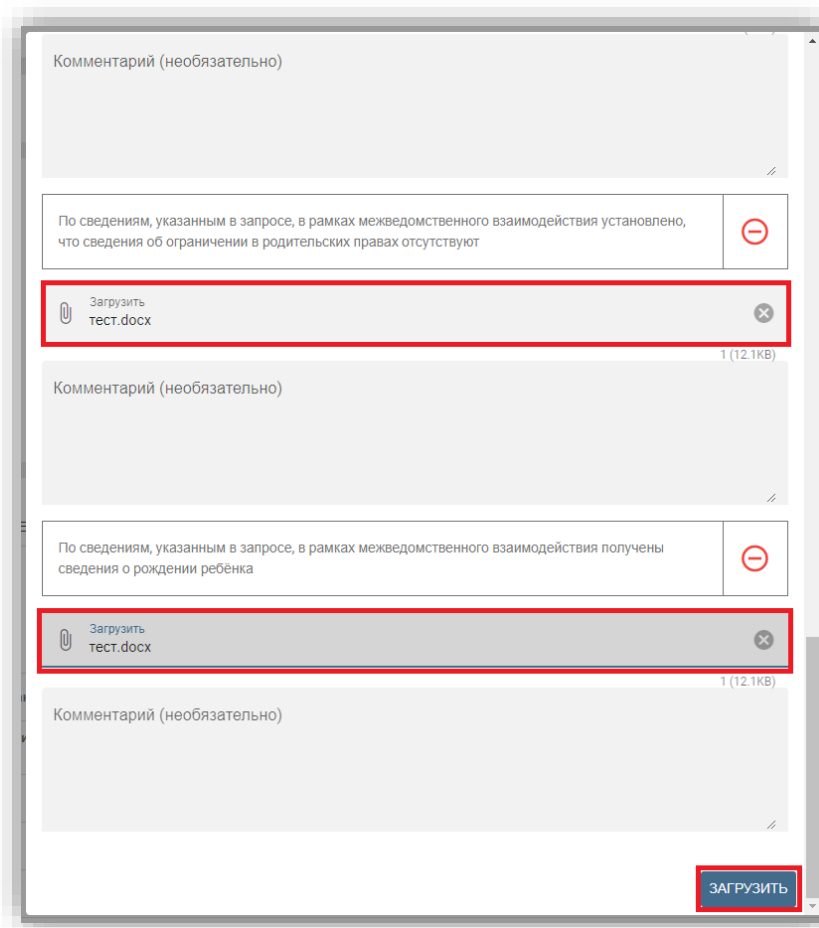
Комментарий (необязательно)

По сведениям, указанным в запросе, в рамках межведомственного взаимодействия установлено, что сведения об ограничении в родительских правах отсутствуют

Загрузить
тест.docx

1 (12.1KB)

Комментарий (необязательно)

По сведениям, указанным в запросе, в рамках межведомственного взаимодействия получены сведения о рождении ребёнка

Загрузить
тест.docx

1 (12.1KB)

Комментарий (необязательно)

ЗАГРУЗИТЬ